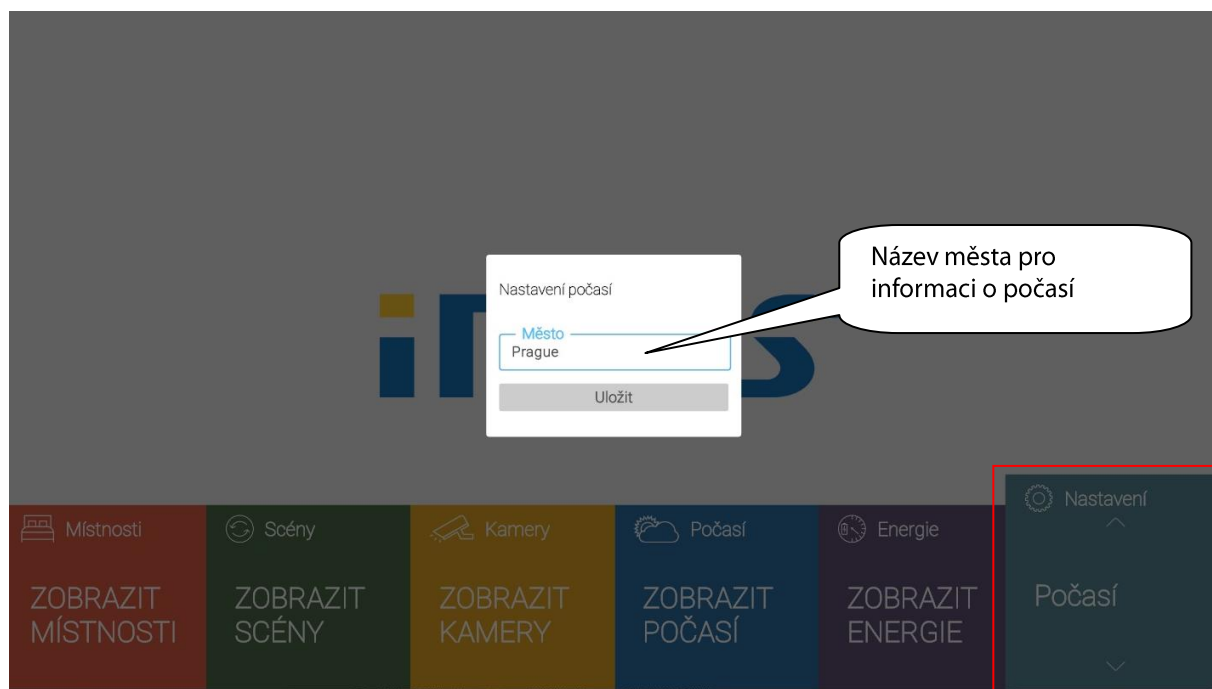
Název města pro informaci o počasí

Nastavení počasí

Město
Prague

Uložit

Místnosti
ZOBRAZIT MÍSTNOSTI

Scény
ZOBRAZIT SCÉNY

Kamery
ZOBRAZIT KAMERY

Počasí
ZOBRAZIT POČASÍ

Energie
ZOBRAZIT ENERGIE

Nastavení
Počasí